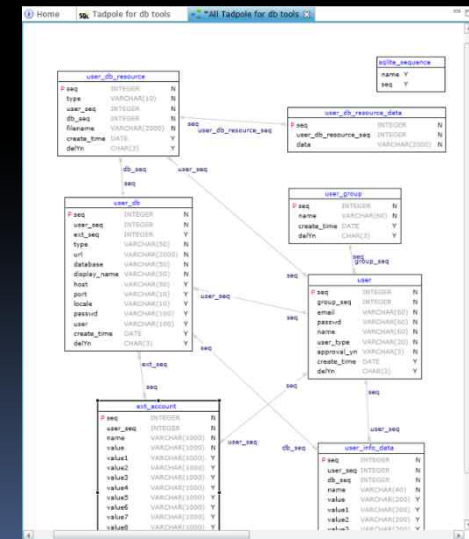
Home | Tadpole for db tools | *All Tadpole for db tools

sqlite_sequence
name Y
seq Y

user_db_resource
| | | |
|---|---|---|
| P seq | INTEGER | N |
| type | VARCHAR(10) | N |
| user_seq | INTEGER | N |
| db_seq | INTEGER | N |
| filename | VARCHAR(2000) | N |
| create_time | DATE | Y |
| delYn | CHAR(3) | Y |

user_db_resource_data
| | | |
|---|---|---|
| P seq | INTEGER | N |
| user_db_resource_seq | INTEGER | N |
| data | VARCHAR(2000) | N |

seq
user_db_resource_seq
db_seq
seq
user_seq

user_db
| | | |
|---|---|---|
| P seq | INTEGER | N |
| user_seq | INTEGER | N |
| ext_seq | INTEGER | N |
| type | VARCHAR(50) | N |
| url | VARCHAR(2000) | N |
| database | VARCHAR(50) | N |
| display_name | VARCHAR(50) | N |
| host | VARCHAR(50) | Y |
| port | VARCHAR(10) | Y |
| locale | VARCHAR(10) | Y |
| passwd | VARCHAR(100) | Y |
| user | VARCHAR(100) | Y |
| create_time | DATE | Y |
| delYn | CHAR(3) | Y |

user_group
| | | |
|---|---|---|
| P seq | INTEGER | N |
| name | VARCHAR(50) | N |
| create_time | DATE | Y |
| delYn | CHAR(3) | Y |

seq
group_seq
seq
user_seq
seq

user
| | | |
|---|---|---|
| P seq | INTEGER | N |
| group_seq | INTEGER | N |
| email | VARCHAR(60) | N |
| passwd | VARCHAR(60) | N |
| name | VARCHAR(60) | N |
| user_type | VARCHAR(20) | N |
| approval_yn | VARCHAR(3) | N |
| create_time | DATE | Y |
| delYn | CHAR(3) | Y |

ext_seq
seq
seq
user_seq

ext_account
| | | |
|---|---|---|
| P seq | INTEGER | N |
| user_seq | INTEGER | N |
| name | VARCHAR(1000) | N |
| value | VARCHAR(1000) | N |
| value1 | VARCHAR(1000) | Y |
| value2 | VARCHAR(1000) | Y |
| value3 | VARCHAR(1000) | Y |
| value4 | VARCHAR(1000) | Y |
| value5 | VARCHAR(1000) | Y |
| value6 | VARCHAR(1000) | Y |
| value7 | VARCHAR(1000) | Y |
| value8 | VARCHAR(1000) | Y |

user_seq
db_seq

user_info_data
| | | |
|---|---|---|
| P seq | INTEGER | N |
| user_seq | INTEGER | N |
| db_seq | INTEGER | N |
| name | VARCHAR(40) | N |
| value | VARCHAR(200) | Y |
| value1 | VARCHAR(200) | Y |
| value2 | VARCHAR(200) | Y |